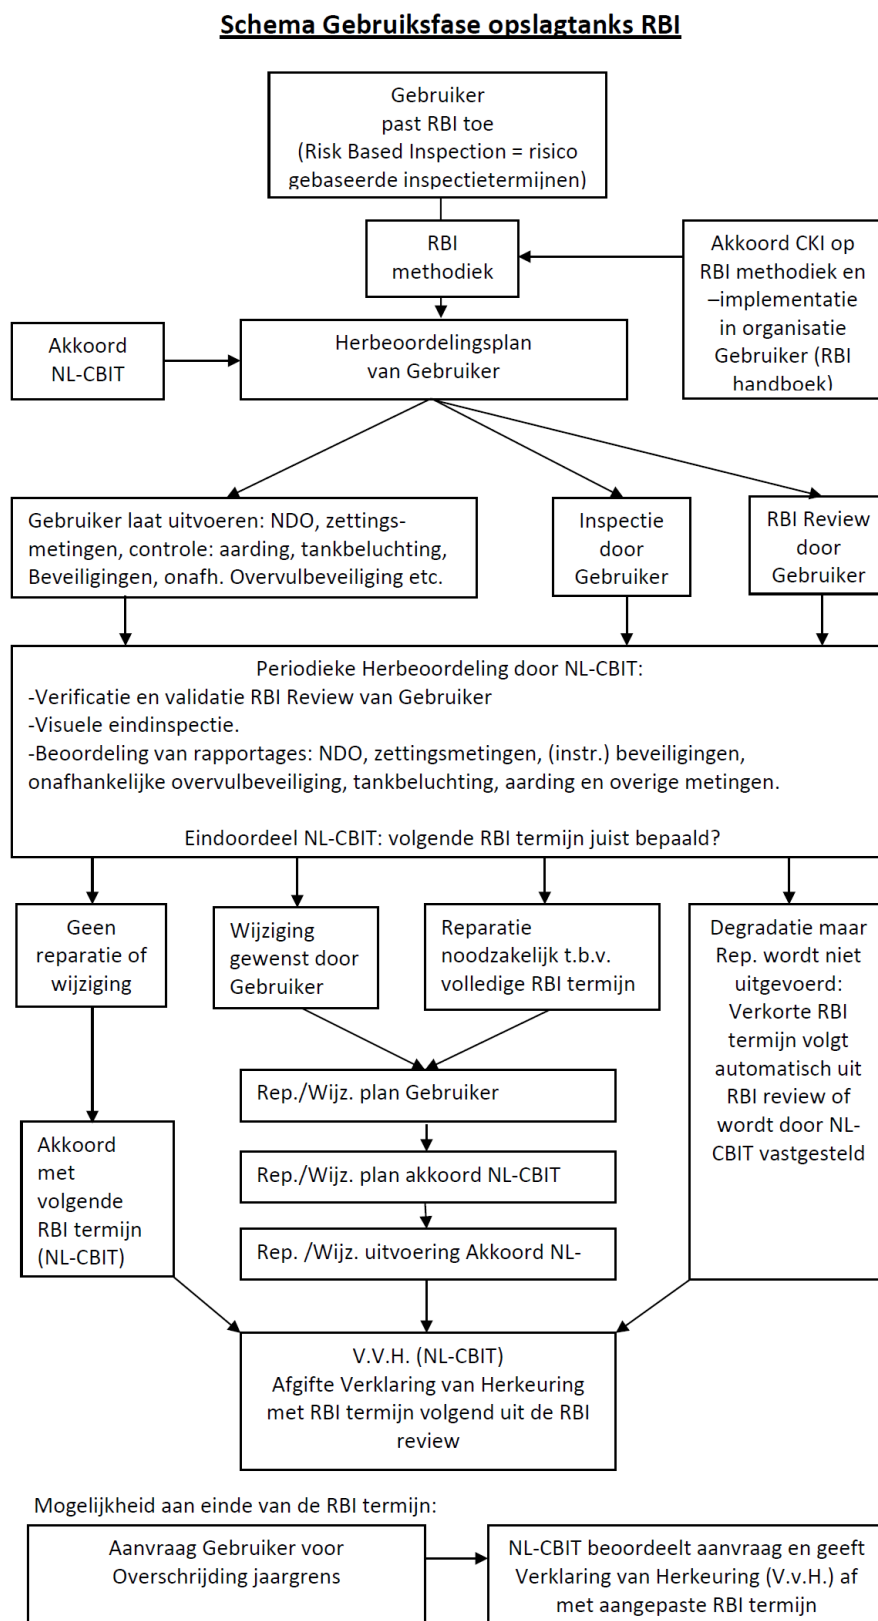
Schema Gebruiksfase opslagtanks RBI

Gebruiker past RBI toe (Risk Based Inspection = risico gebaseerde inspectietermijnen)

RBI methodiek

Akkoord CKI op RBI methodiek en –implementatie in organisatie Gebruiker (RBI handboek)

Akkoord NL-CBIT

Herbeoordelingsplan van Gebruiker

Gebruiker laat uitvoeren: NDO, zettingsmetingen, controle: aarding, tankbeluchting, Beveiligingen, onafh. Overvulbeveiliging etc.

Inspectie door Gebruiker

RBI Review door Gebruiker

Periodieke Herbeoordeling door NL-CBIT:
-Verificatie en validatie RBI Review van Gebruiker
-Visuele eindinspectie.
-Beoordeling van rapportages: NDO, zettingsmetingen, (instr.) beveiligingen, onafhankelijke overvulbeveiliging, tankbeluchting, aarding en overige metingen.

Eindoordeel NL-CBIT: volgende RBI termijn juist bepaald?

Geen reparatie of wijziging

Wijziging gewenst door Gebruiker

Reparatie noodzakelijk t.b.v. volledige RBI termijn

Degradatie maar Rep. wordt niet uitgevoerd: Verkorte RBI termijn volgt automatisch uit RBI review of wordt door NL-CBIT vastgesteld

Rep./Wijz. plan Gebruiker

Akkoord met volgende RBI termijn (NL-CBIT)

Rep./Wijz. plan akkoord NL-CBIT

Rep. /Wijz. uitvoering Akkoord NL-

V.V.H. (NL-CBIT)
Afgifte Verklaring van Herkeuring met RBI termijn volgend uit de RBI review

Mogelijkheid aan einde van de RBI termijn:

Aanvraag Gebruiker voor Overschrijding jaargrens

NL-CBIT beoordeelt aanvraag en geeft Verklaring van Herkeuring (V.v.H.) af met aangepaste RBI termijn